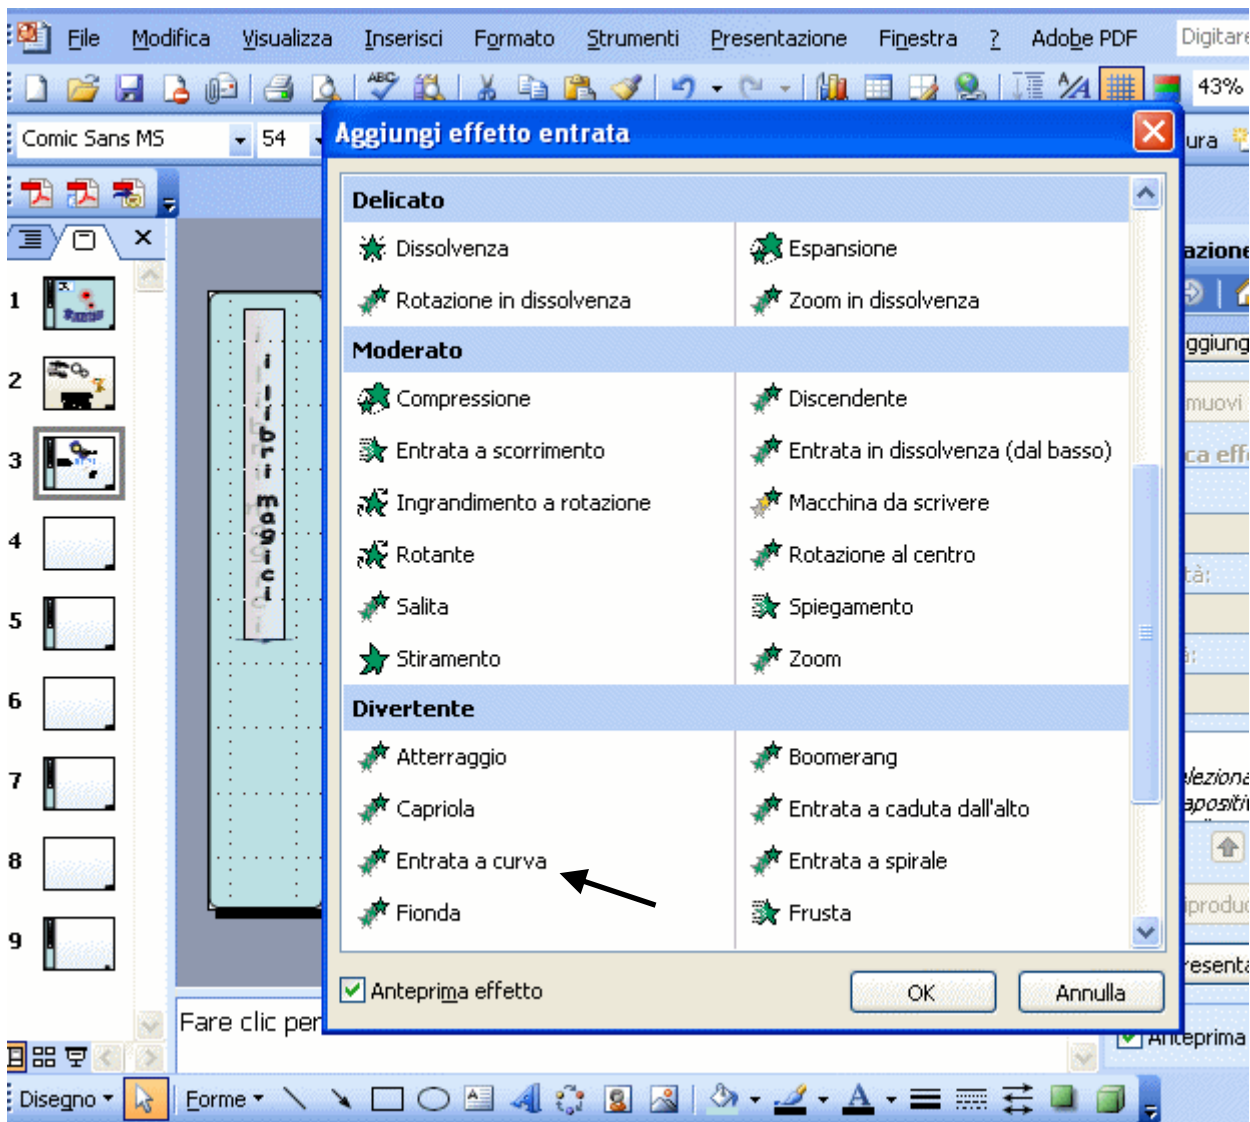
File Modifica Visualizza Inserisci Formato Strumenti Presentazione Finestra ? Adobe PDF Digitare

43%

Comic Sans MS 54

Aggiungi effetto entrata

Delicato

Dissolvenza
Espansione
Rotazione in dissolvenza
Zoom in dissolvenza

Moderato

Compressione
Discendente
Entrata a scorrimento
Entrata in dissolvenza (dal basso)
Ingrandimento a rotazione
Macchina da scrivere
Rotante
Rotazione al centro
Salita
Spiegamento
Stiramento
Zoom

Divertente

Atterraggio
Boomerang
Capriola
Entrata a caduta dall'alto
Entrata a curva
Entrata a spirale
Fionda
Frusta

Anteprima effetto

OK
Annulla

1
2
3
4
5
6
7
8
9

i libri magici

Fare clic per

ura
azione
ggiung
muovi
ca eff
tà:
lezion
apositi
iprodu
esenta
Anteprima

Disegno
Forme